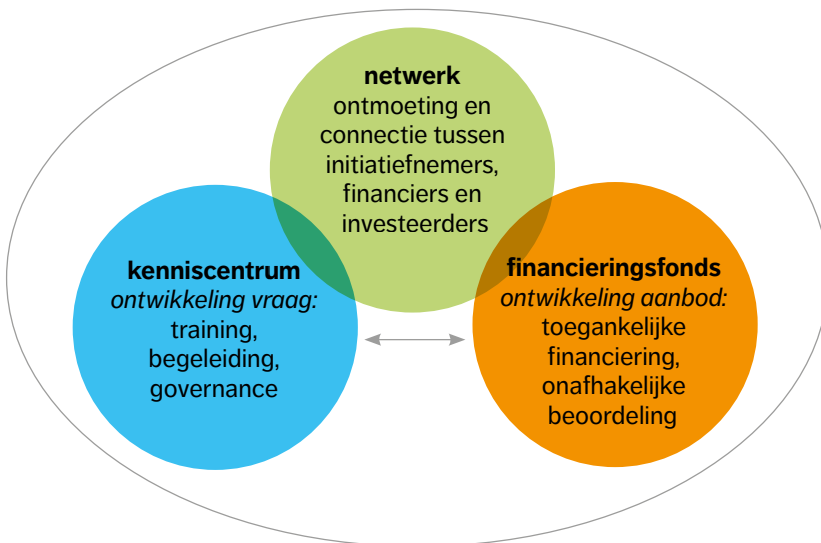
netwerk
ontmoeting en connectie tussen initiatiefnemers, financiers en investeerders

kenniscentrum
*ontwikkeling vraag:*
training, begeleiding, governance

financieringsfonds
*ontwikkeling aanbod:*
toegankelijke financiering, onafhakelijke beoordeling